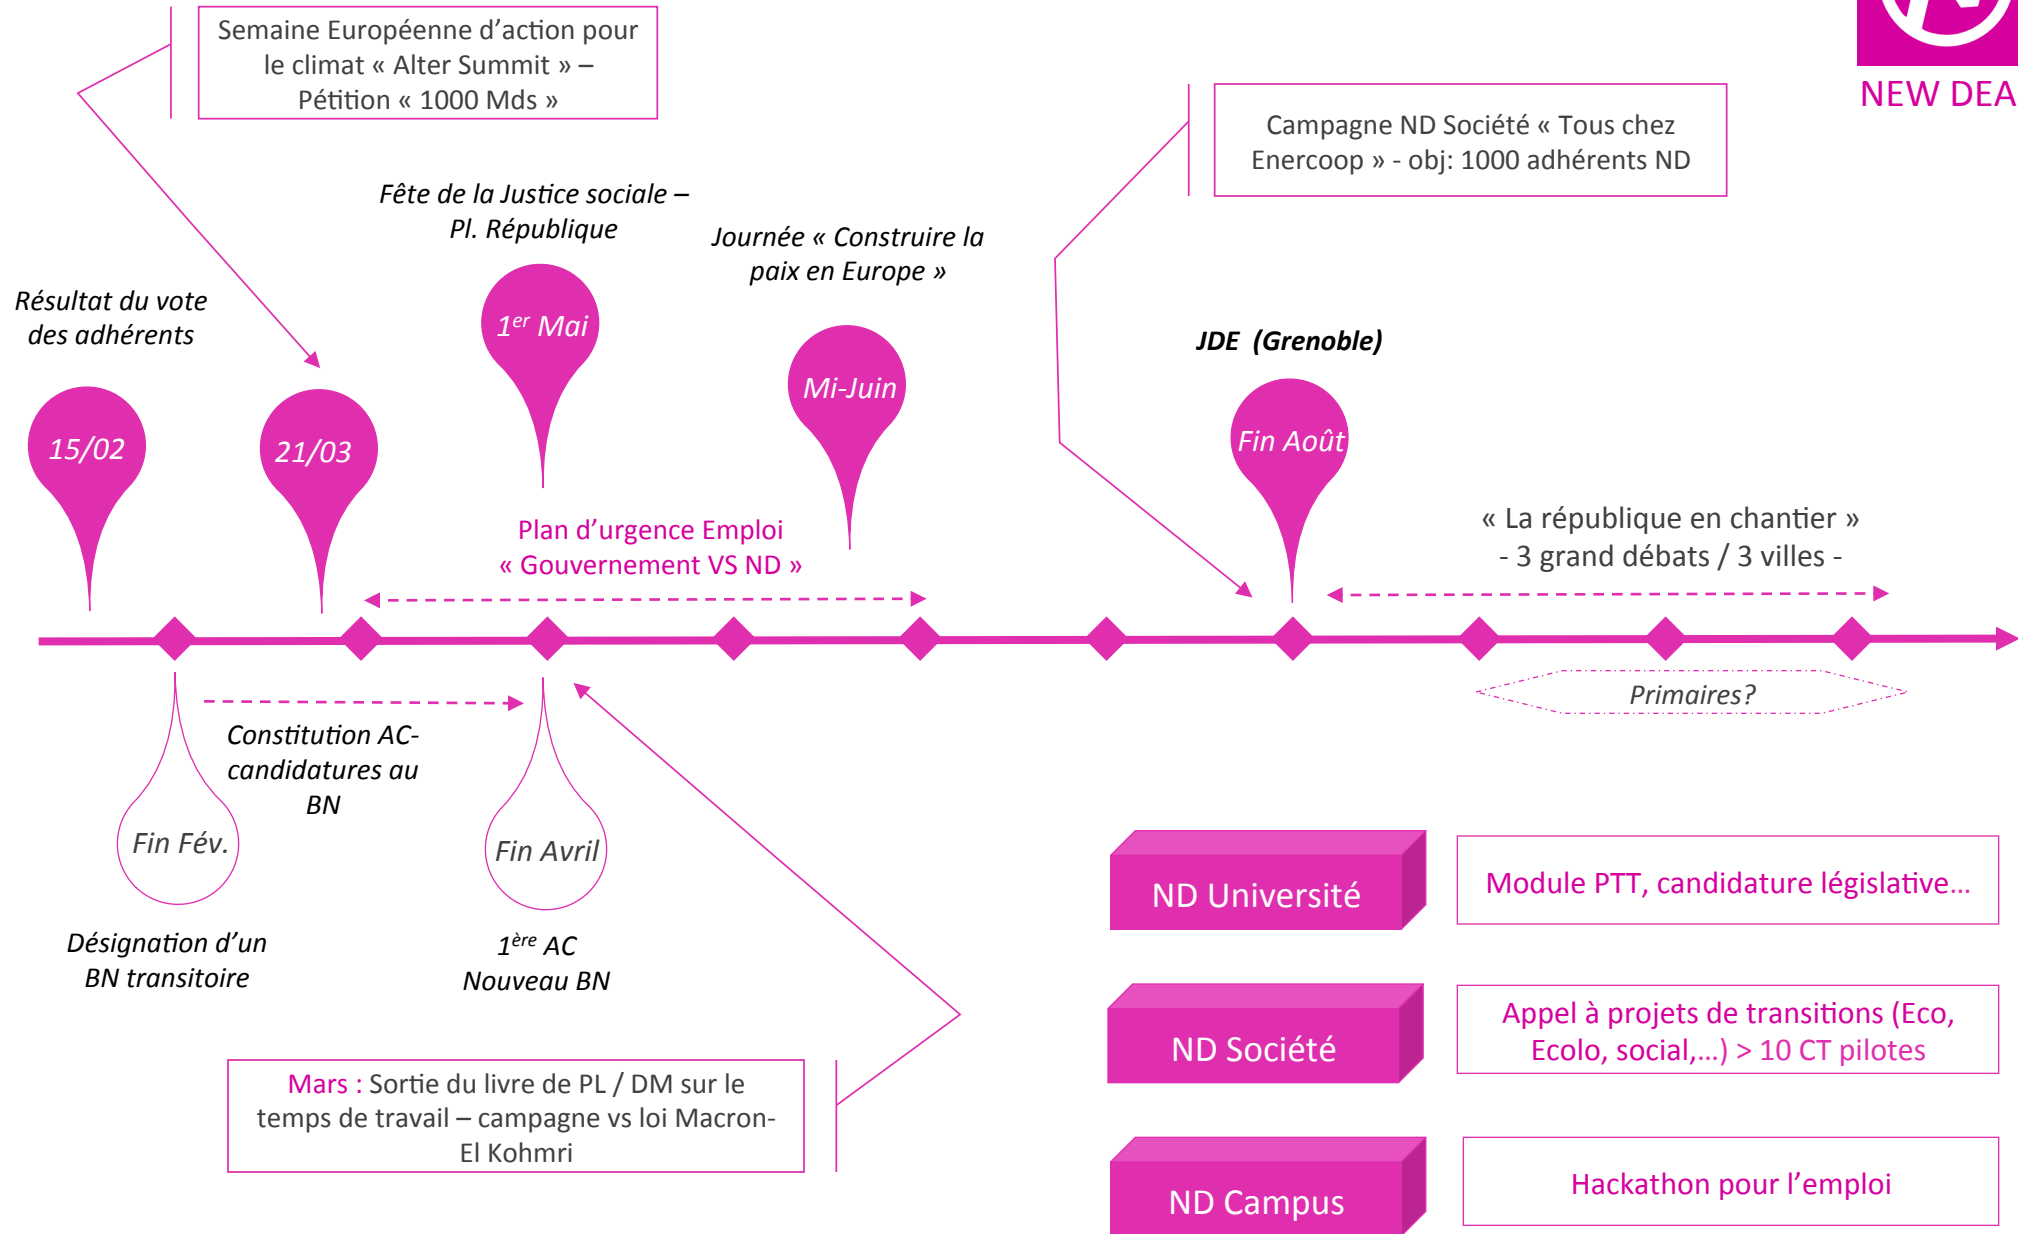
Semaine Européenne d'action pour le climat « Alter Summit » – Pétition « 1000 Mds »

NEW DEA

Campagne ND Société « Tous chez Enercoop » - obj: 1000 adhérents ND

Fête de la Justice sociale – Pl. République

Journée « Construire la paix en Europe »

Résultat du vote des adhérents

JDE (Grenoble)

15/02

21/03

$1^{er}$ Mai

Mi-Juin

Fin Août

Plan d'urgence Emploi « Gouvernement VS ND »

« La république en chantier » - 3 grand débats / 3 villes -

Primaires?

Constitution AC-candidatures au BN

Fin Fév.

Fin Avril

Désignation d'un BN transitoire

$1^{ère}$ AC Nouveau BN

ND Université

Module PTT, candidature législative…

ND Société

Appel à projets de transitions (Eco, Ecolo, social,…) > 10 CT pilotes

Mars : Sortie du livre de PL / DM sur le temps de travail – campagne vs loi Macron-El Kohmri

ND Campus

Hackathon pour l'emploi